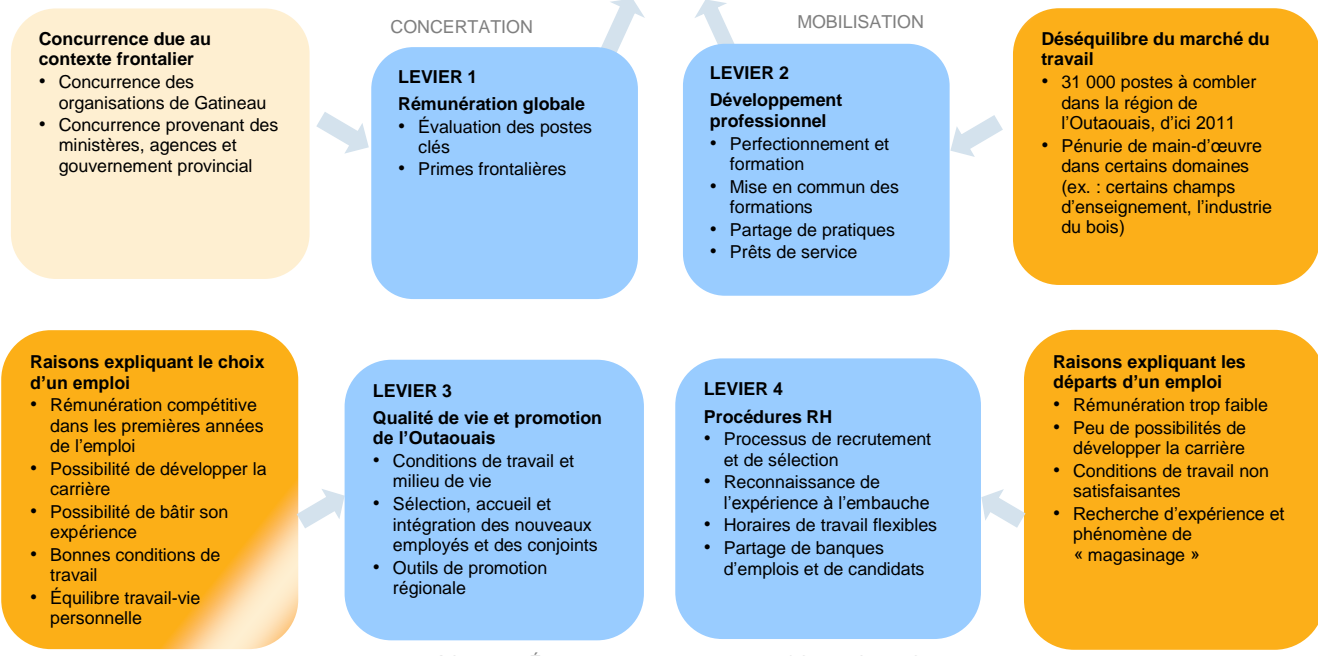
CONCERTATION

MOBILISATION

**Concurrence due au contexte frontalier**
- Concurrence des organisations de Gatineau
- Concurrence provenant des ministères, agences et gouvernement provincial

**LEVIER 1**
**Rémunération globale**
- Évaluation des postes clés
- Primes frontalières

**LEVIER 2**
**Développement professionnel**
- Perfectionnement et formation
- Mise en commun des formations
- Partage de pratiques
- Prêts de service

**Déséquilibre du marché du travail**
- 31 000 postes à combler dans la région de l'Outaouais, d'ici 2011
- Pénurie de main-d'œuvre dans certains domaines (ex. : certains champs d'enseignement, l'industrie du bois)

**Raisons expliquant le choix d'un emploi**
- Rémunération compétitive dans les premières années de l'emploi
- Possibilité de développer la carrière
- Possibilité de bâtir son expérience
- Bonnes conditions de travail
- Équilibre travail-vie personnelle

**LEVIER 3**
**Qualité de vie et promotion de l'Outaouais**
- Conditions de travail et milieu de vie
- Sélection, accueil et intégration des nouveaux employés et des conjoints
- Outils de promotion régionale

**LEVIER 4**
**Procédures RH**
- Processus de recrutement et de sélection
- Reconnaissance de l'expérience à l'embauche
- Horaires de travail flexibles
- Partage de banques d'emplois et de candidats

**Raisons expliquant les départs d'un emploi**
- Rémunération trop faible
- Peu de possibilités de développer la carrière
- Conditions de travail non satisfaisantes
- Recherche d'expérience et phénomène de « magasinage »

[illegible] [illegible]